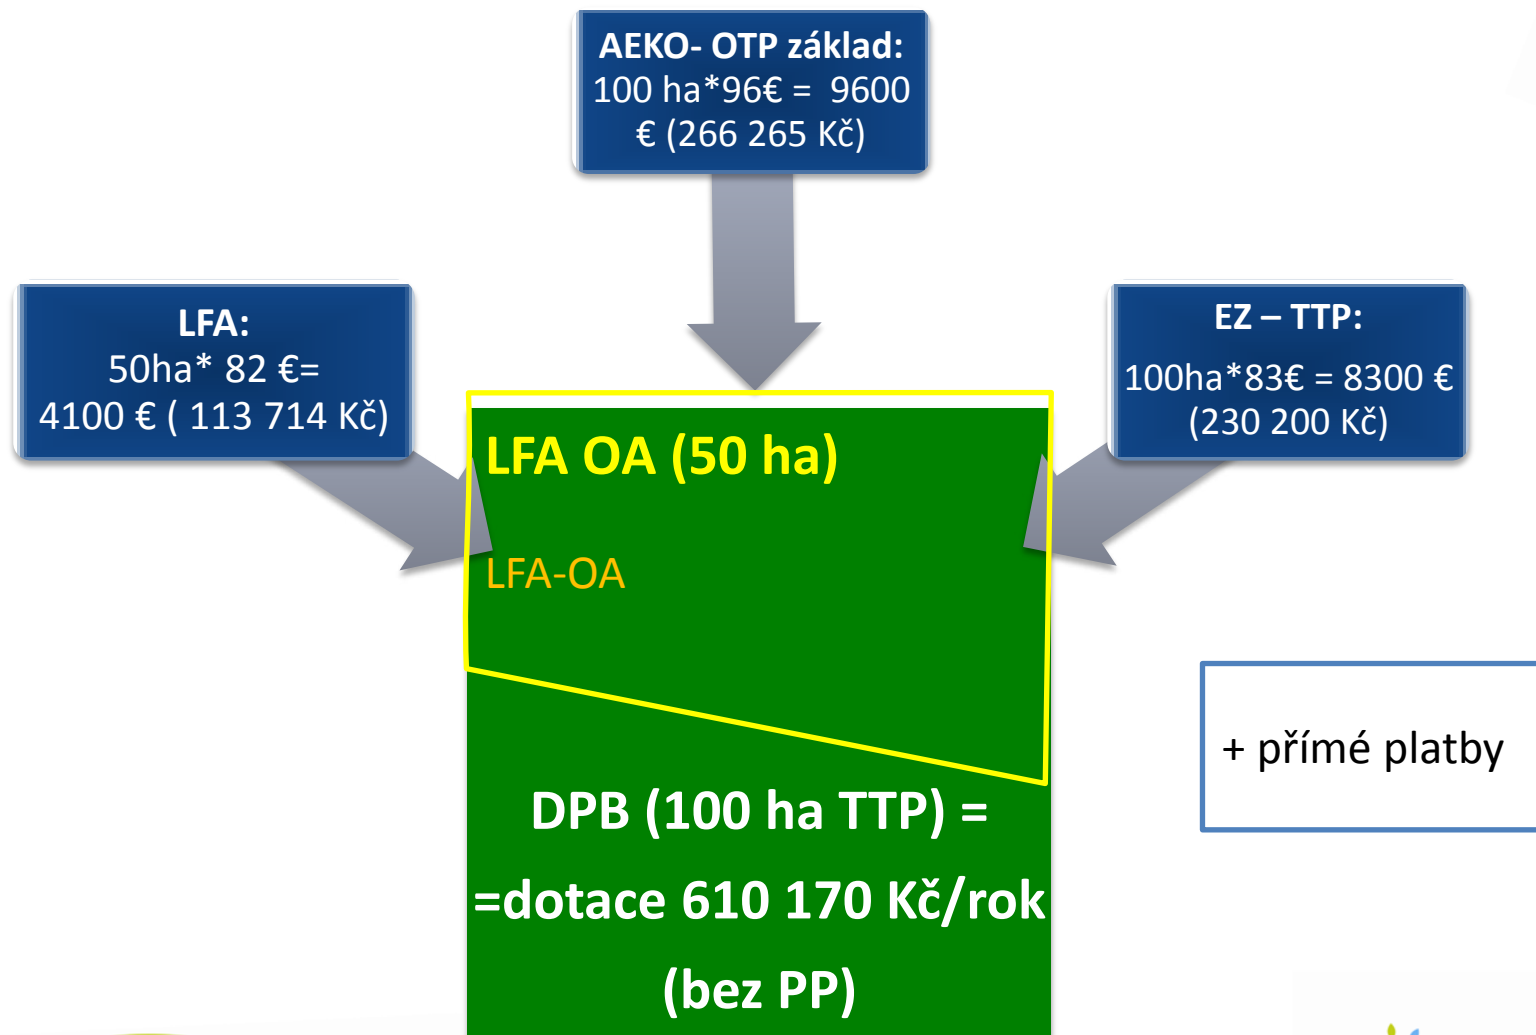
AEKO- OTP základ:
100 ha*96€ = 9600 € (266 265 Kč)

LFA:
50ha* 82 €= 4100 € ( 113 714 Kč)

EZ – TTP:
100ha*83€ = 8300 € (230 200 Kč)

LFA OA (50 ha)

LFA-OA

DPB (100 ha TTP) =
=dotace 610 170 Kč/rok
(bez PP)

+ přímé platby